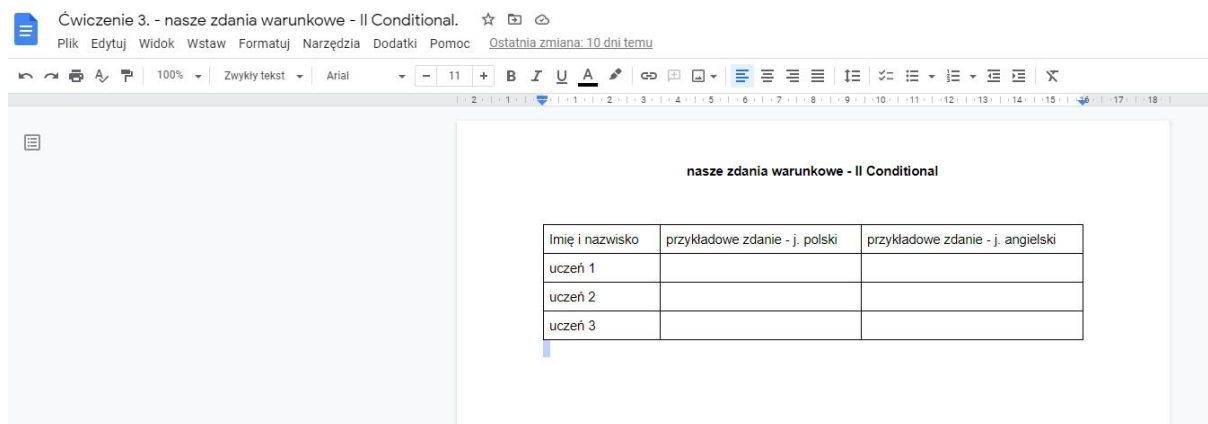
Ćwiczenie 3. - nasze zdania warunkowe - II Conditional.

Plik Edytuj Widok Wstaw Formatuj Narzędzia Dodatki Pomoc Ostatnia zmiana: 10 dni temu

100% Zwykły tekst Arial 11 B I U A

nasze zdania warunkowe - II Conditional

| Imię i nazwisko | przykładowe zdanie - j. polski | przykładowe zdanie - j. angielski |
|---|---|---|
| uczeń 1 | | |
| uczeń 2 | | |
| uczeń 3 | | |